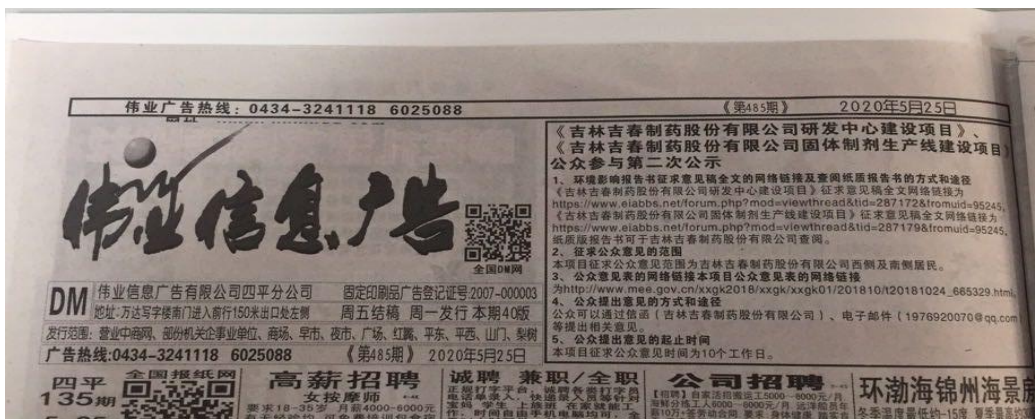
伟业广告热线：0434-3241118 6025088 《第485期》 2020年5月25日

伟业信息广告

全国DM网

DM 伟业信息广告有限公司四平分公司 固定印刷品广告登记证号2007-000003
地址：万达写字楼南门进入前行150米出口处左侧 周五结稿 周一发行 本期40版
发行范围：营业中商网、部分机关企事业单位、商场、早市、夜市、广场、红嘴、平东、平西、山门、梨树
广告热线:0434-3241118 6025088 《第485期》 2020年5月25日

《吉林吉春制药股份有限公司研发中心建设项目》、《吉林吉春制药股份有限公司固体制剂生产线建设项目》公众参与第二次公示

1、环境影响报告书征求意见稿全文的网络链接及查阅纸质报告书的方式和途径
《吉林吉春制药股份有限公司研发中心建设项目》征求意见稿全文网络链接为 https://www.eiabbs.net/forum.php?mod=viewthread&tid=287172&fromuid=95245
《吉林吉春制药股份有限公司固体制剂生产线建设项目》征求意见稿全文网络链接为 https://www.eiabbs.net/forum.php?mod=viewthread&tid=287179&fromuid=95245
纸质版报告书可于吉林吉春制药股份有限公司查阅。
2、征求公众意见的范围
本项目征求公众意见范围为吉林吉春制药股份有限公司西侧及南侧居民。
3、公众意见表的网络链接本项目公众意见表的网络链接
为http://www.mee.gov.cn/xxgk2018/xxgk/xxgk01/201810/t20181024_665329.html
4、公众提出意见的方式和途径
公众可以通过信函（吉林吉春制药股份有限公司）、电子邮件（1976920070@qq.com）等提出相关意见。
5、公众提出意见的起止时间
本项目征求公众意见时间为10个工作日。

四平 135期 全国报纸网

高薪招聘 女按摩师 要求18-35岁 月薪4000-6000元

诚聘 兼职/全职

公司招聘 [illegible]

环渤海锦州海景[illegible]